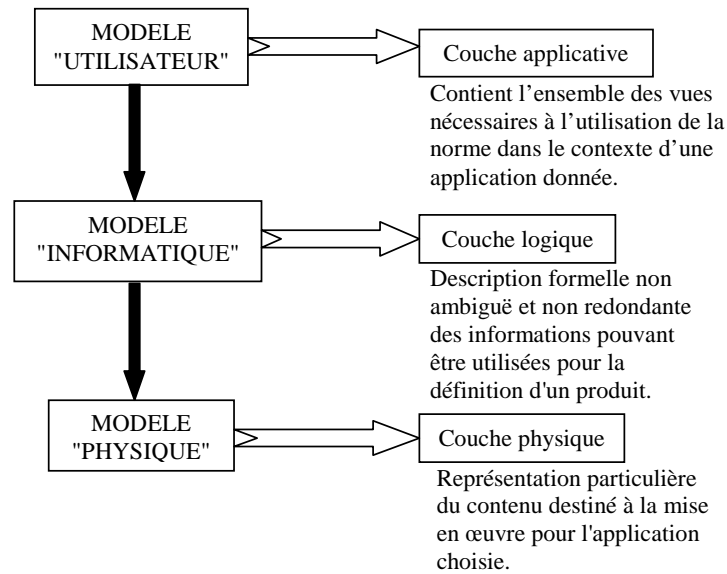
MODELE "UTILISATEUR"

Couche applicative

Contient l'ensemble des vues nécessaires à l'utilisation de la norme dans le contexte d'une application donnée.

MODELE "INFORMATIQUE"

Couche logique

Description formelle non ambiguë et non redondante des informations pouvant être utilisées pour la définition d'un produit.

MODELE "PHYSIQUE"

Couche physique

Représentation particulière du contenu destiné à la mise en œuvre pour l'application choisie.